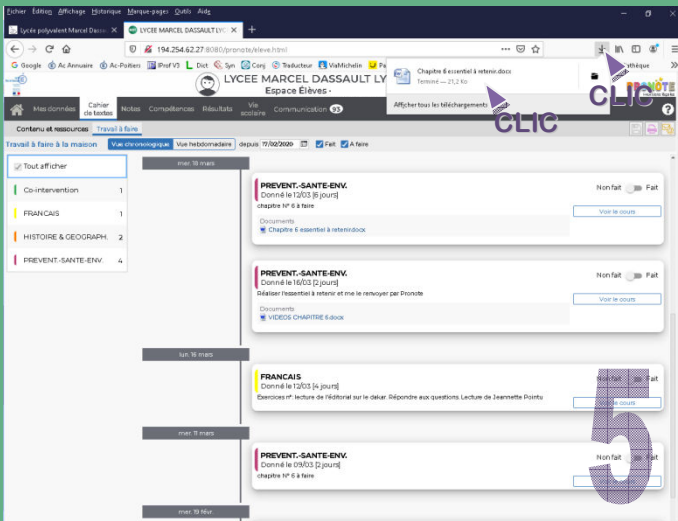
Fichier Édition Affichage Historique Marque-pages Outils Aide

Lycée polyvalent Marcel Dassa

LYCEE MARCEL DASSAULT LYC

194.254.62.27:8080/pronote/eleve.html

Google Ac Annuaire Ac-Poitiers IProf V3 Dict Conj Syn Traducteur ViaMichelin Pa

Chapitre 6 essentiel à retenir.docx
Terminé — 21,2 Ko

Afficher tous les téléchargements

CLIC

CLIC

LYCEE MARCEL DASSAULT LY
Espace Élèves -

Mes données Cahier de textes Notes Compétences Résultats Vie scolaire Communication 93

Contenu et ressources Travail à faire

Travail à faire à la maison Vue chronologique Vue hebdomadaire depuis 17/02/2020 Fait A faire

Tout afficher

Co-intervention 1
FRANCAIS 1
HISTOIRE & GEOGRAPH. 2
PREVENT.-SANTE-ENV. 4

mer. 18 mars

PREVENT.-SANTE-ENV.
Donné le 12/03 [6 jours]
chapitre N° 6 à faire
Documents
Chapitre 6 essentiel à retenir.docx
Non fait Fait
Voir le cours

PREVENT.-SANTE-ENV.
Donné le 16/03 [2 jours]
Réaliser l'essentiel à retenir et me le renvoyer par Pronote
Documents
VIDEOS CHAPITRE 6.docx
Non fait Fait
Voir le cours

lun. 16 mars

FRANCAIS
Donné le 12/03 [4 jours]
Exercices n°: lecture de l'éditorial sur le dakar. Répondre aux questions. Lecture de Jeannette Pointu
Non fait Fait
Voir le cours

mer. 11 mars

PREVENT.-SANTE-ENV.
Donné le 09/03 [2 jours]
chapitre N° 5 à faire
Non fait Fait

mer. 19 févr.

5